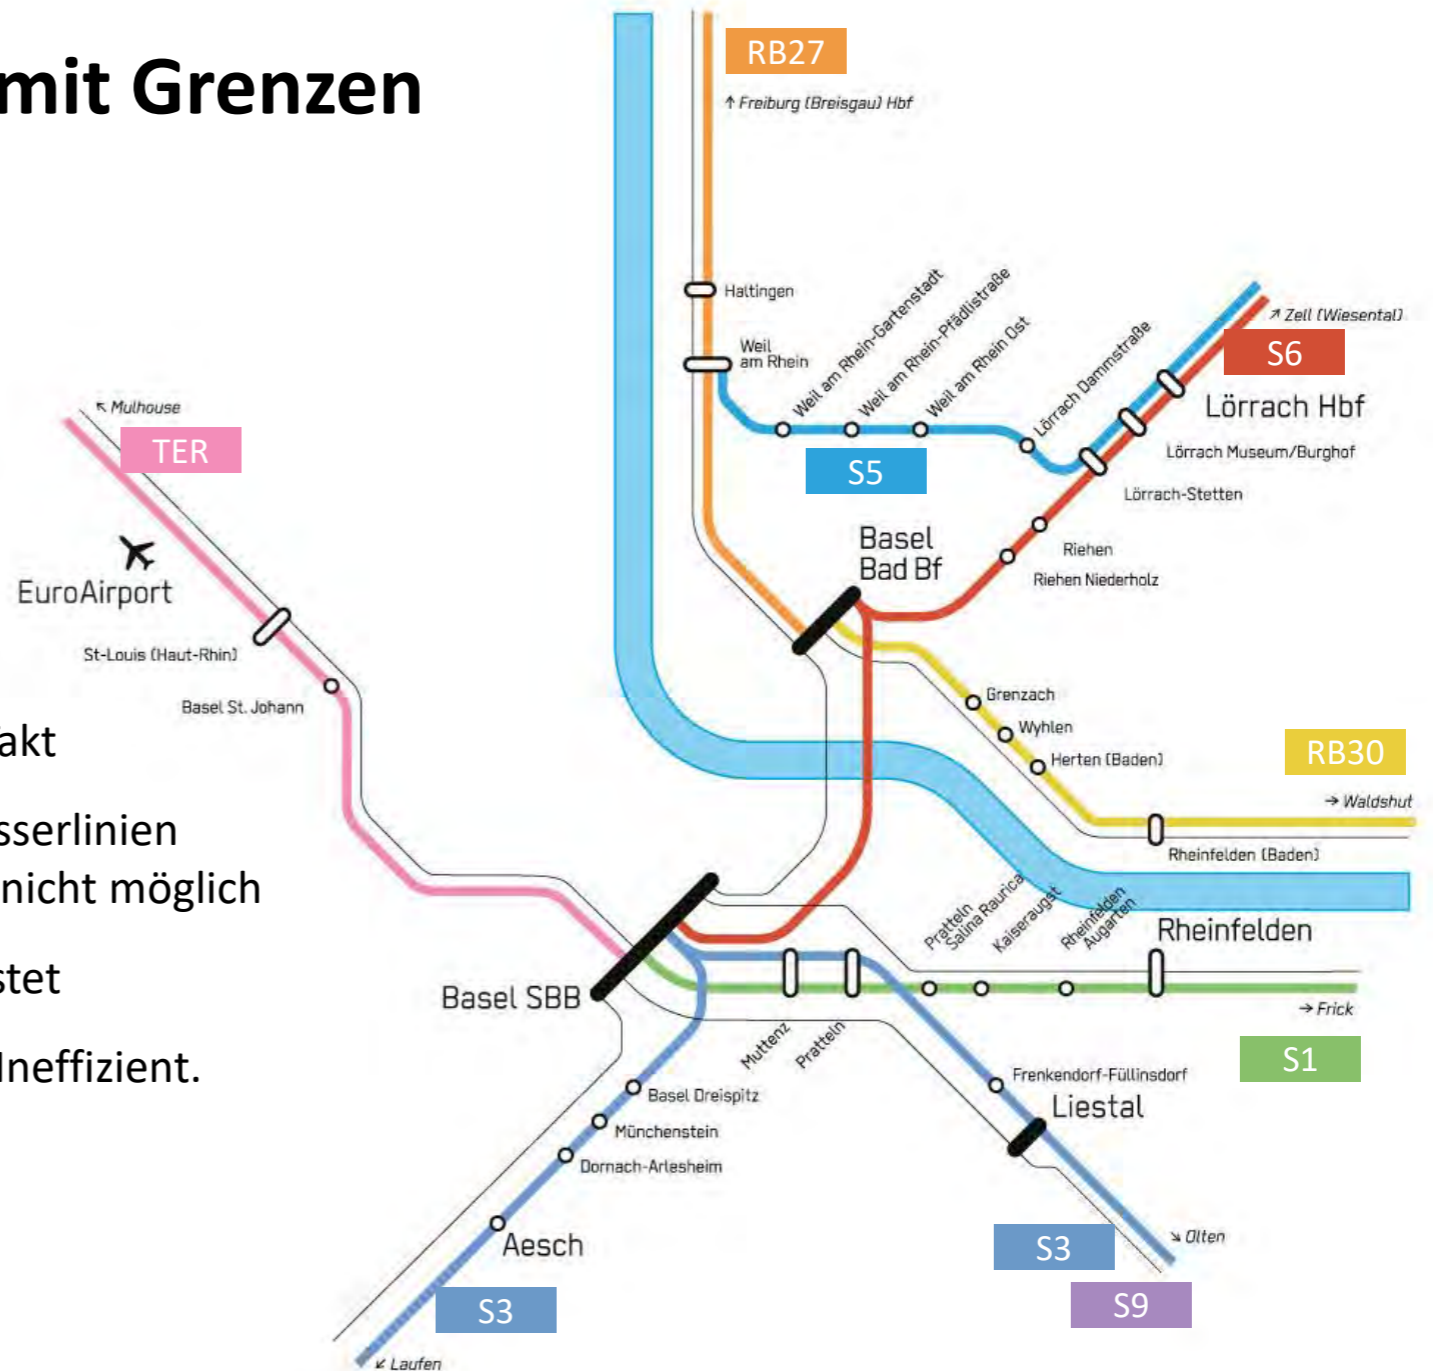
mit Grenzen

akt

sserlinien
nicht möglich

stet

Ineffizient.

RB27
↑ Freiburg (Breisgau) Hbf

Haltingen
Weil am Rhein
Weil am Rhein-Gartenstadt
Weil am Rhein-Pfädlistraße
Weil am Rhein Ost
Lörrach Dammstraße
↗ Zell (Wiesental)
S6
Lörrach Hbf
Lörrach Museum/Burghof
Lörrach-Stetten
S5
Riehen
Riehen Niederholz
Basel Bad Bf

↖ Mulhouse
TER
EuroAirport
St-Louis (Haut-Rhin)
Basel St. Johann

Grenzach
Wyhlen
Herten (Baden)
RB30
→ Waldshut
Rheinfelden (Baden)
Pratteln Salina Raurica
Kaiseraugst
Rheinfelden Augarten
Rheinfelden
Basel SBB
→ Frick
Muttenz
Pratteln
S1
Frenkendorf-Füllinsdorf
Liestal
Basel Dreispitz
Münchenstein
Dornach-Arlesheim
Aesch
↘ Olten
S3
S9
S3
↙ Laufen